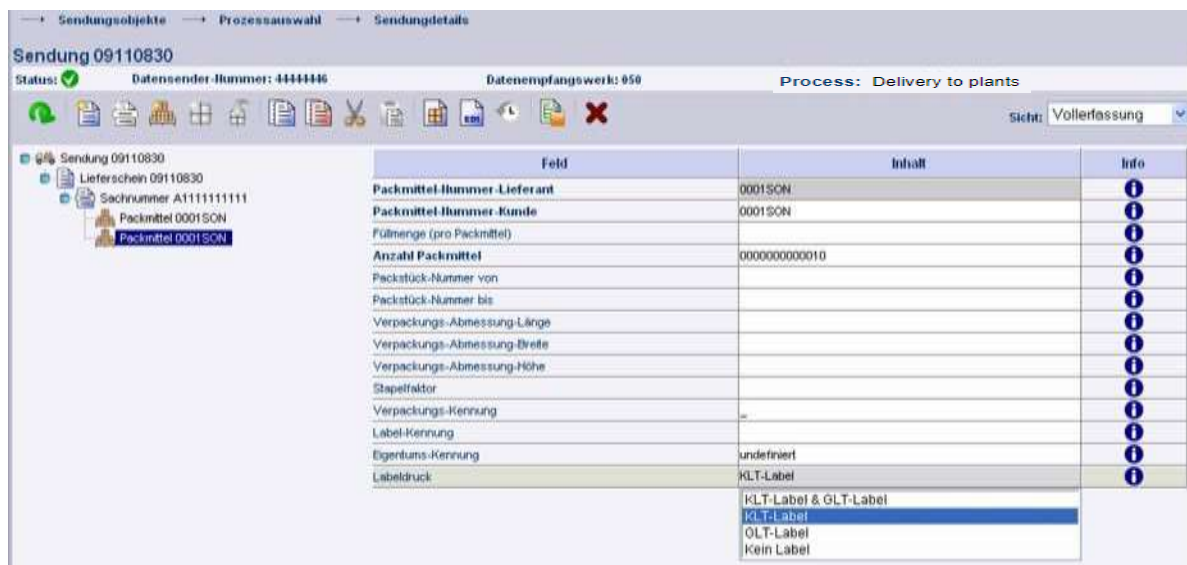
→ Sendungsobjekte → Prozessauswahl → Sendungsdetails

Sendung 09110830

Status: Datensender-Nummer: 44444446 Datenempfangswerk: 050 Process: Delivery to plants

Sicht: Vollerfassung

Sendung 09110830
Lieferschein 09110830
Sachnummer A1111111111
Packmittel 0001SON
Packmittel 0001SON

| Feld | Inhalt | Info |
|---|---|---|
| Packmittel-Nummer-Lieferant | 0001SON | |
| Packmittel-Nummer-Kunde | 0001SON | |
| Füllmenge (pro Packmittel) | | |
| Anzahl Packmittel | 0000000000010 | |
| Packstück-Nummer von | | |
| Packstück-Nummer bis | | |
| Verpackungs-Abmessung-Länge | | |
| Verpackungs-Abmessung-Breite | | |
| Verpackungs-Abmessung-Höhe | | |
| Stapelfaktor | | |
| Verpackungs-Kennung | _ | |
| Label-Kennung | | |
| Eigentums-Kennung | undefiniert | |
| Labeldruck | KLT-Label | |

KLT-Label & GLT-Label
KLT-Label
OLT-Label
Kein Label